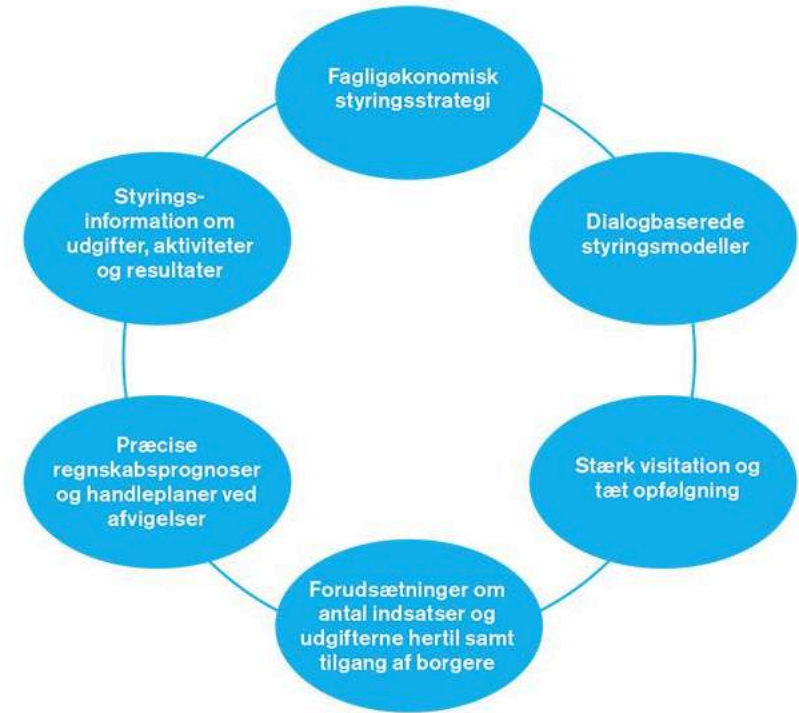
Fagligøkonomisk styringsstrategi

Dialogbaserede styringsmodeller

Stærk visitation og tæt opfølgning

Forudsætninger om antal indsatser og udgifterne hertil samt tilgang af borgere

Præcise regnskabsprognoser og handleplaner ved afvigelser

Styringsinformation om udgifter, aktiviteter og resultater